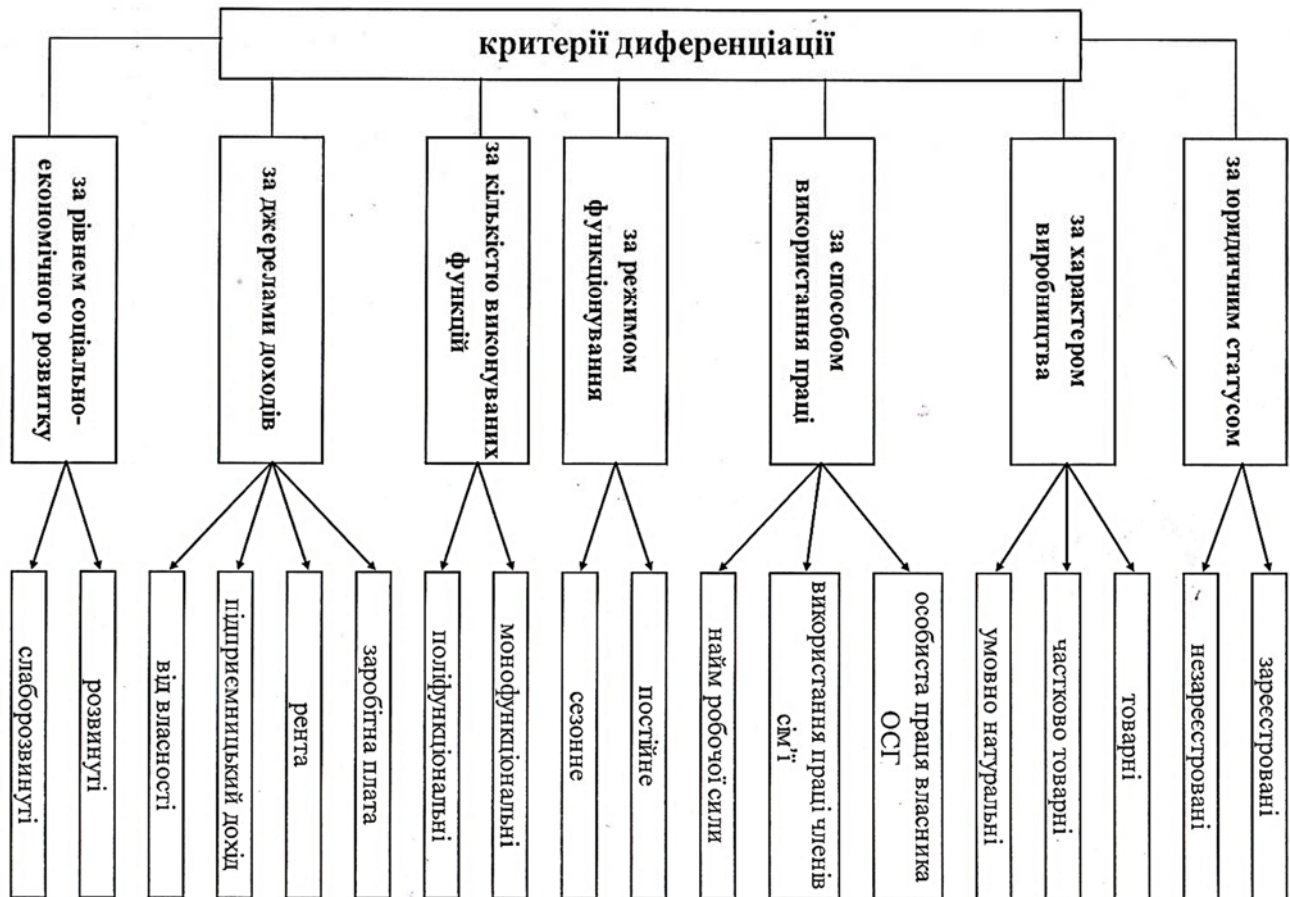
критерії диференціації

за рівнем соціально-економічного розвитку

слаборозвинуті

розвинуті

за джерелами доходів

від власності

підприємницький дохід

рента

заробітна плата

за кількісто виконуваних функцій

поліфункціональні

монофункціональні

за режимом функціонування

сезонне

постійне

за способом використання праці

найм робочої сили

використання праці членів сім'ї

особиста праця власника ОСГ

за характером виробництва

умовно натуральні

частково товарні

товарні

за юридичним статусом

незареєстровані

зареєстровані